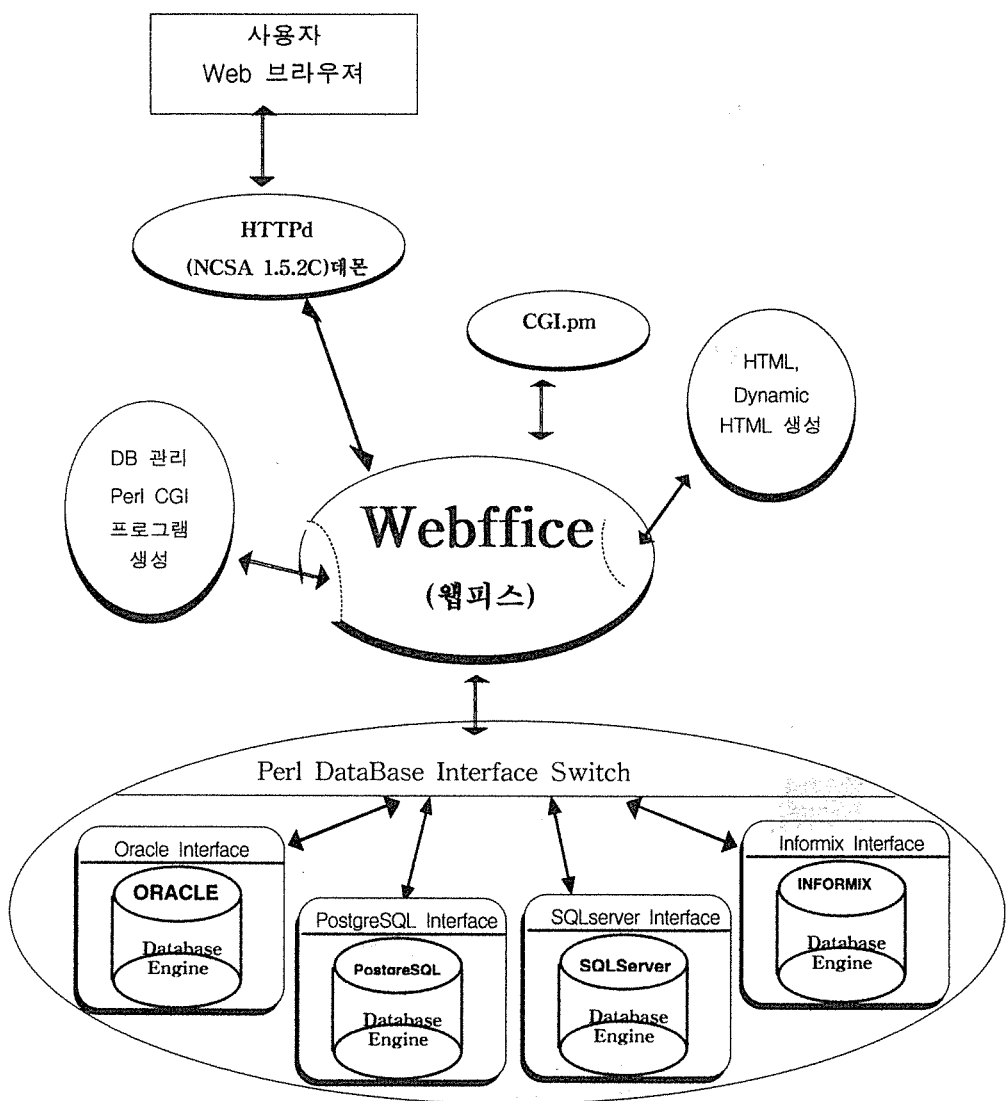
사용자
Web 브라우저

HTTPd
(NCSA 1.5.2C)데몬

CGI.pm

HTML,
Dynamic
HTML 생성

DB 관리
Perl CGI
프로그램
생성

Webffice
(웹피스)

Perl DataBase Interface Switch

Oracle Interface
ORACLE
Database
Engine

PostgreSQL Interface
PostgreSQL
Database
Engine

SQLserver Interface
SQLServer
Database
Engine

Informix Interface
INFORMIX
Database
Engine